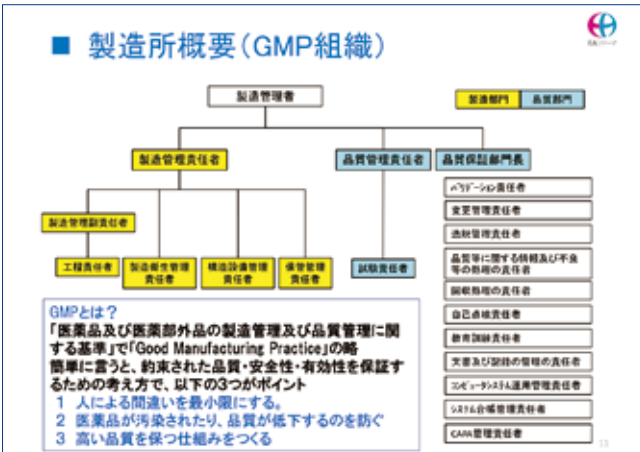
■ 製造所概要（GMP組織）

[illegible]

製造管理者

製造部門　品質部門

製造管理責任者

品質管理責任者

品質保証部門長

製造管理副責任者

工程責任者

製造衛生管理責任者

構造設備管理責任者

保管管理責任者

試験責任者

バリデーション責任者

変更管理責任者

逸脱管理責任者

品質等に関する情報及び不良等の処理の責任者

回収処理の責任者

自己点検責任者

教育訓練責任者

文書及び記録の管理の責任者

コンピュータシステム運用管理責任者

システム台帳管理責任者

CAPA管理責任者

GMPとは？
「医薬品及び医薬部外品の製造管理及び品質管理に関する基準」で「Good Manufacturing Practice」の略
簡単に言うと、約束された品質・安全性・有効性を保証するための考え方で、以下の3つがポイント
1　人による間違いを最小限にする。
2　医薬品が汚染されたり、品質が低下するのを防ぐ
3　高い品質を保つ仕組みをつくる

13